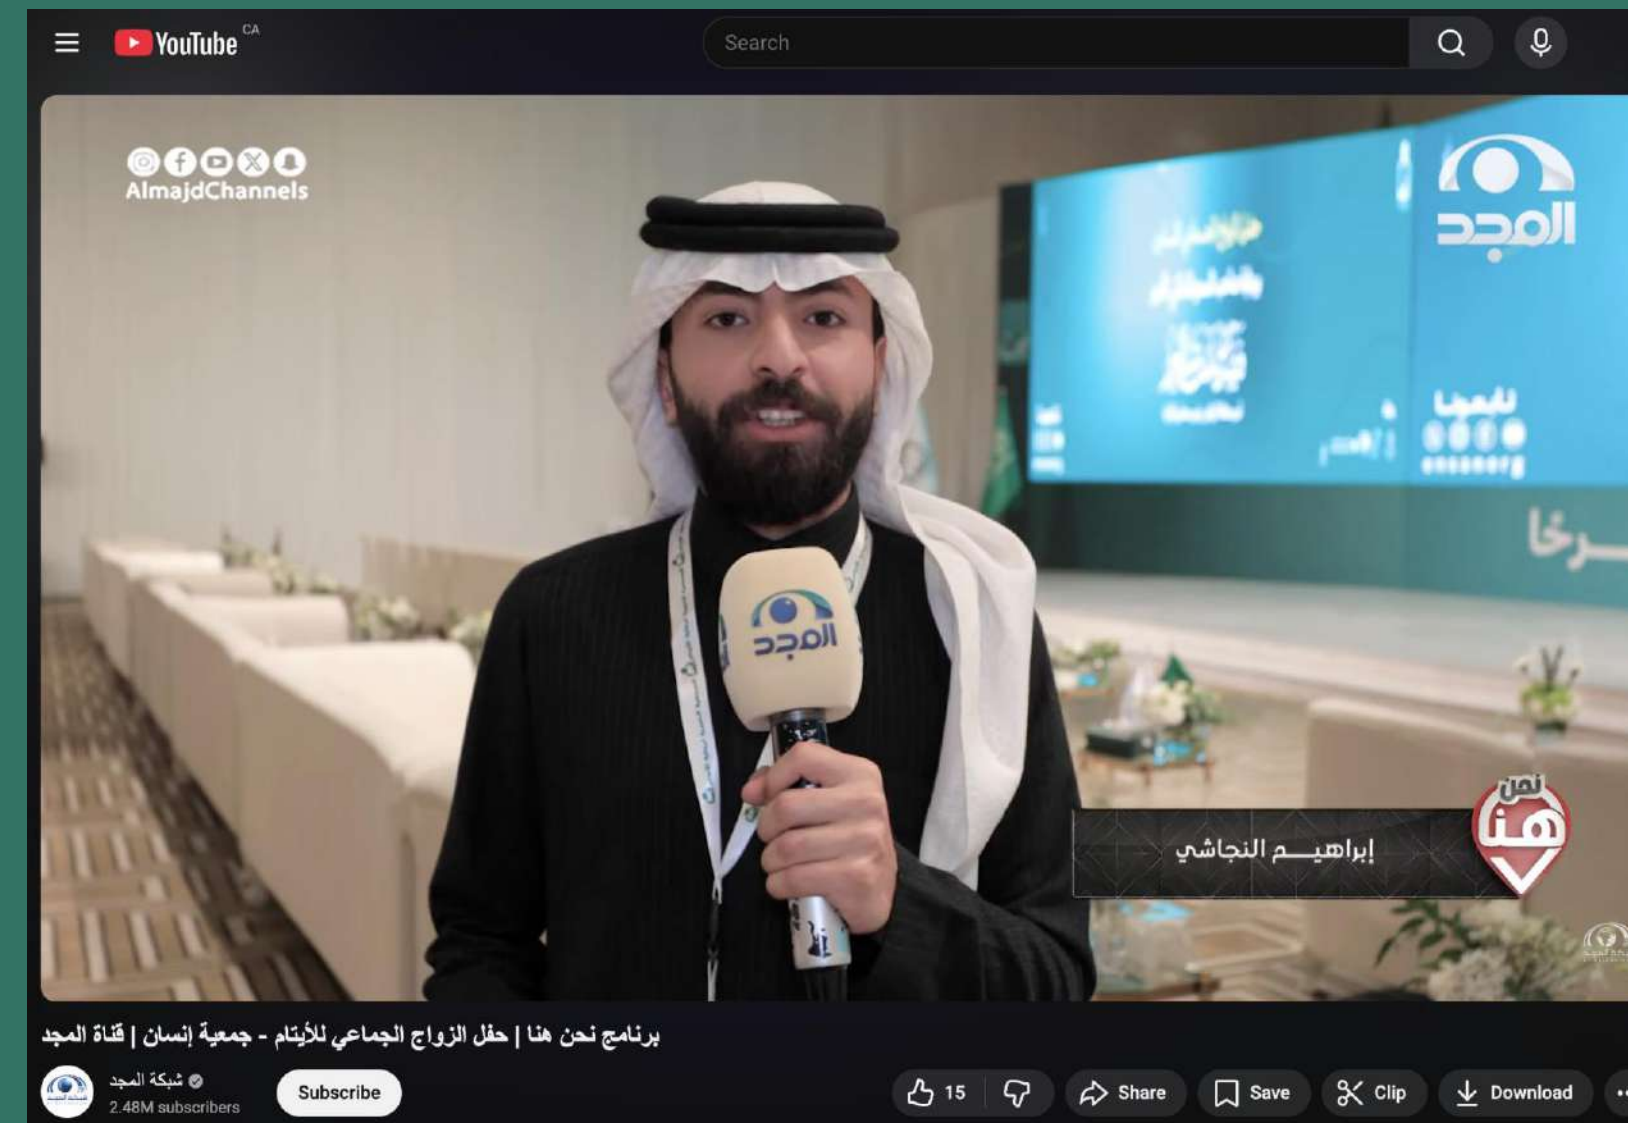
YouTube CA

Search

AlmajdChannels

المجد

المجد

نحن هنا

إبراهيـــم النجاشي

برنامج نحن هنا | حفل الزواج الجماعي للأيتام - جمعية إنسان | قناة المجد

شبكة المجد
2.48M subscribers

Subscribe

15

Share

Save

Clip

Download